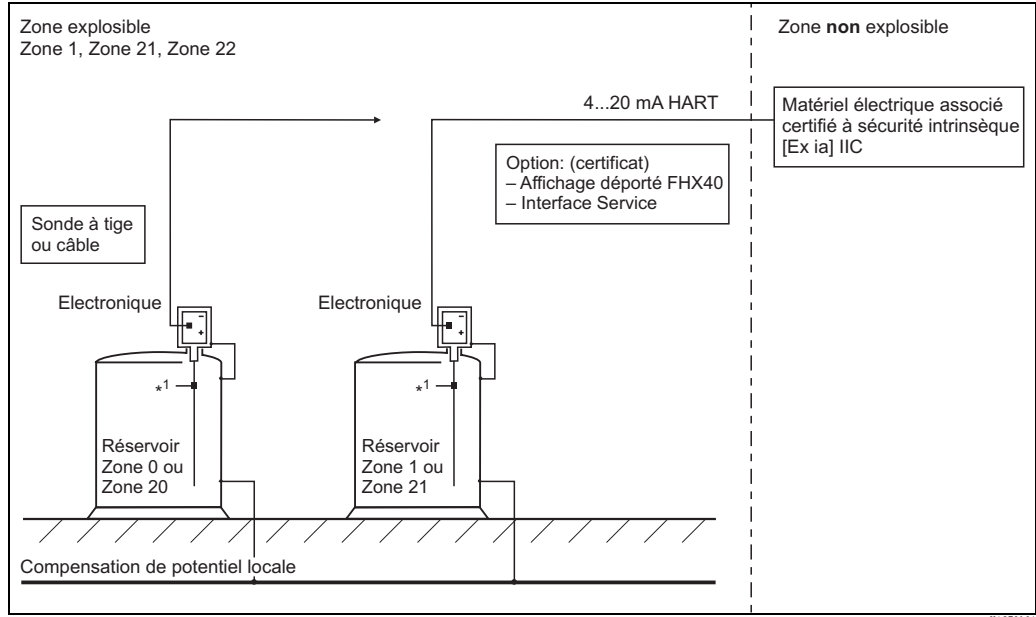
Zone explosible
Zone 1, Zone 21, Zone 22

Zone **non** explosible

4...20 mA HART

Matériel électrique associé certifié à sécurité intrinsèque [Ex ia] IIC

Option: (certificat)
– Affichage déporté FHX40
– Interface Service

Sonde à tige ou câble

Electronique

Electronique

$*^1$

$*^1$

Réservoir
Zone 0 ou
Zone 20

Réservoir
Zone 1 ou
Zone 21

Compensation de potentiel locale